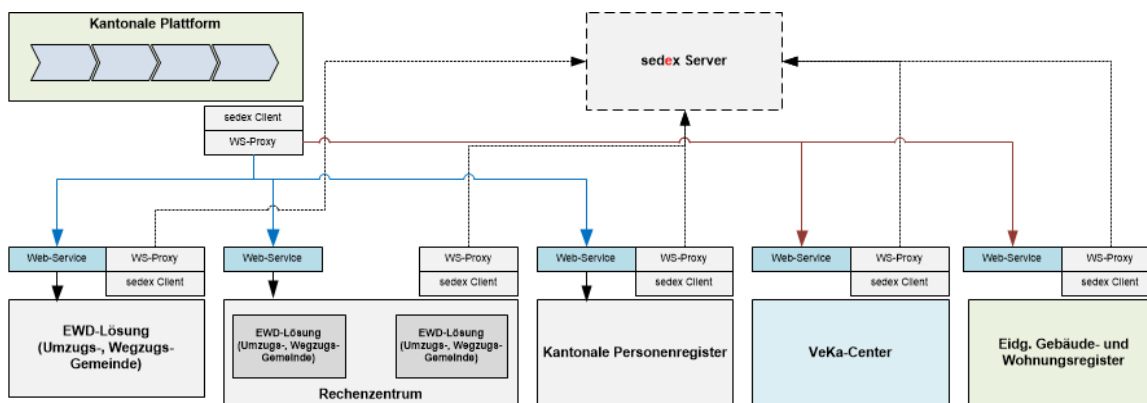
Kantonale Plattform

sedex Server

sedex Client
WS-Proxy

Web-Service
WS-Proxy
sedex Client

EWD-Lösung (Umzugs-, Wegzugs-Gemeinde)

Web-Service

EWD-Lösung (Umzugs-, Wegzugs-Gemeinde)

EWD-Lösung (Umzugs-, Wegzugs-Gemeinde)

Rechenzentrum

WS-Proxy
sedex Client

Web-Service
WS-Proxy
sedex Client

Kantonale Personenregister

Web-Service
WS-Proxy
sedex Client

VeKa-Center

Web-Service
WS-Proxy
sedex Client

Eidg. Gebäude- und Wohnungsregister